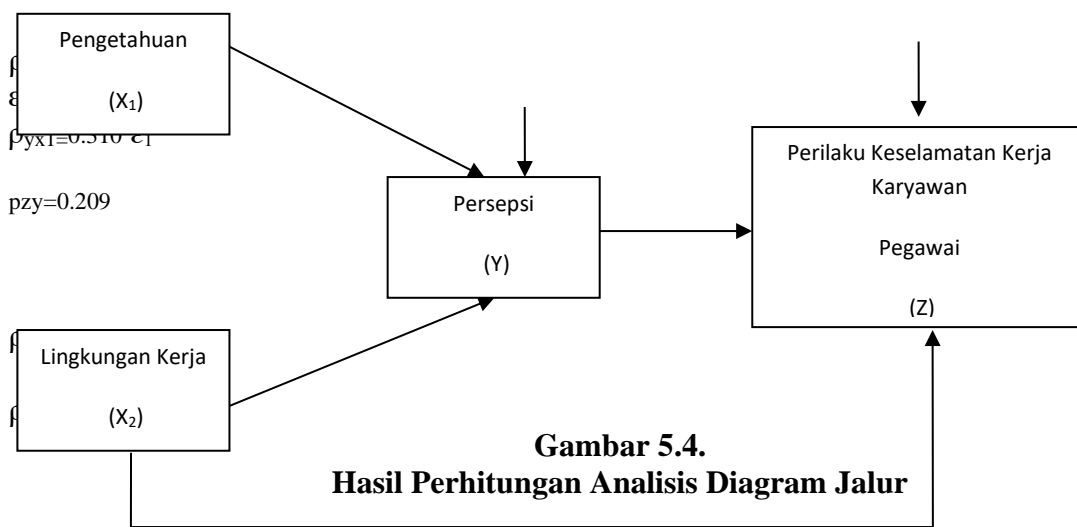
Pengetahuan

$(X_1)$

ρ

ε

$\rho_{yx1}$=0.310 $\varepsilon_1$

pzy=0.209

Persepsi

(Y)

Perilaku Keselamatan Kerja Karyawan

Pegawai

(Z)

ρ

Lingkungan Kerja

$(X_2)$

ρ

**Gambar 5.4.**
**Hasil Perhitungan Analisis Diagram Jalur**